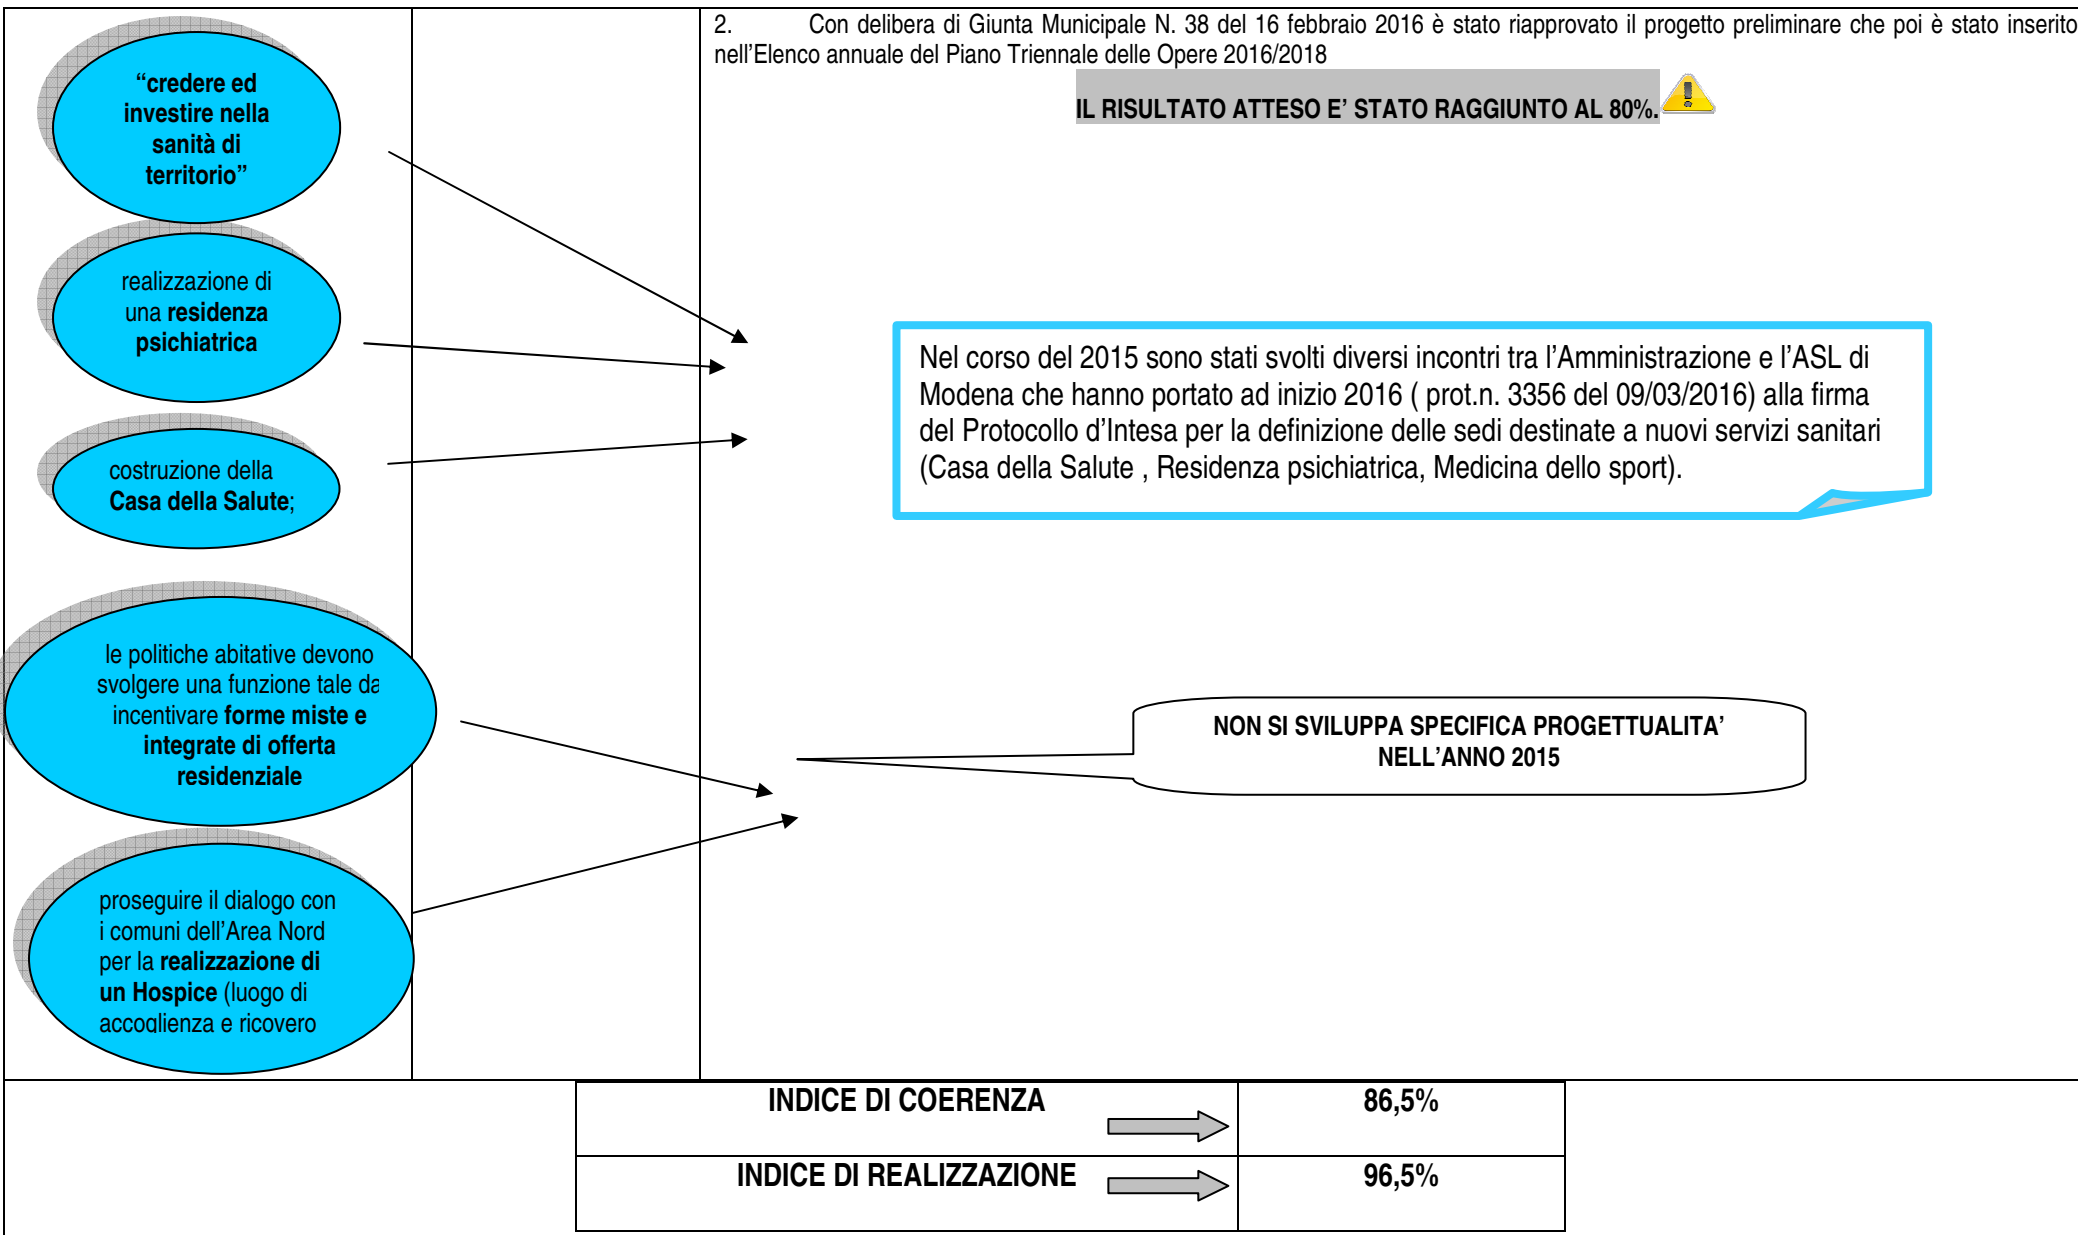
"credere ed investire nella sanità di territorio"

realizzazione di una residenza psichiatrica

costruzione della Casa della Salute;

le politiche abitative devono svolgere una funzione tale da incentivare forme miste e integrate di offerta residenziale

proseguire il dialogo con i comuni dell'Area Nord per la realizzazione di un Hospice (luogo di accoglienza e ricovero

2. Con delibera di Giunta Municipale N. 38 del 16 febbraio 2016 è stato riapprovato il progetto preliminare che poi è stato inserito nell'Elenco annuale del Piano Triennale delle Opere 2016/2018

IL RISULTATO ATTESO E' STATO RAGGIUNTO AL 80%.

Nel corso del 2015 sono stati svolti diversi incontri tra l'Amministrazione e l'ASL di Modena che hanno portato ad inizio 2016 ( prot.n. 3356 del 09/03/2016) alla firma del Protocollo d'Intesa per la definizione delle sedi destinate a nuovi servizi sanitari (Casa della Salute , Residenza psichiatrica, Medicina dello sport).

NON SI SVILUPPA SPECIFICA PROGETTUALITA' NELL'ANNO 2015

| INDICE DI COERENZA | 86,5% |
|---|---|
| INDICE DI REALIZZAZIONE | 96,5% |